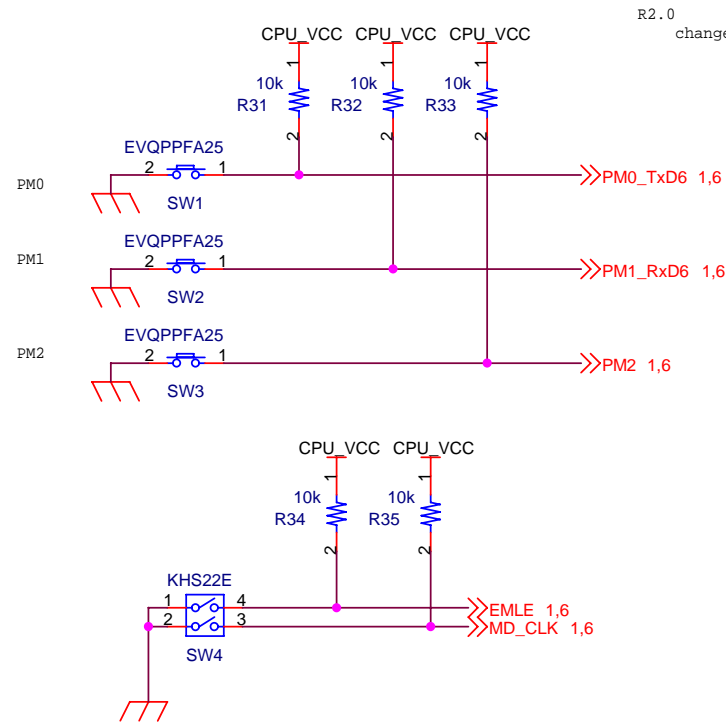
R2.0
change

CPU_VCC CPU_VCC CPU_VCC

1 1 1
10k 10k 10k
R31 R32 R33
2 2 2

EVQPPFA25
2 1
PM0
SW1
PM0_TxD6 1,6

EVQPPFA25
PM1
2 1
SW2
PM1_RxD6 1,6

EVQPPFA25
PM2
2 1
SW3
PM2 1,6

CPU_VCC CPU_VCC
1 1
10k 10k
R34 R35
2 2

KHS22E
1 4
2 3
SW4
EMLE 1,6
MD_CLK 1,6